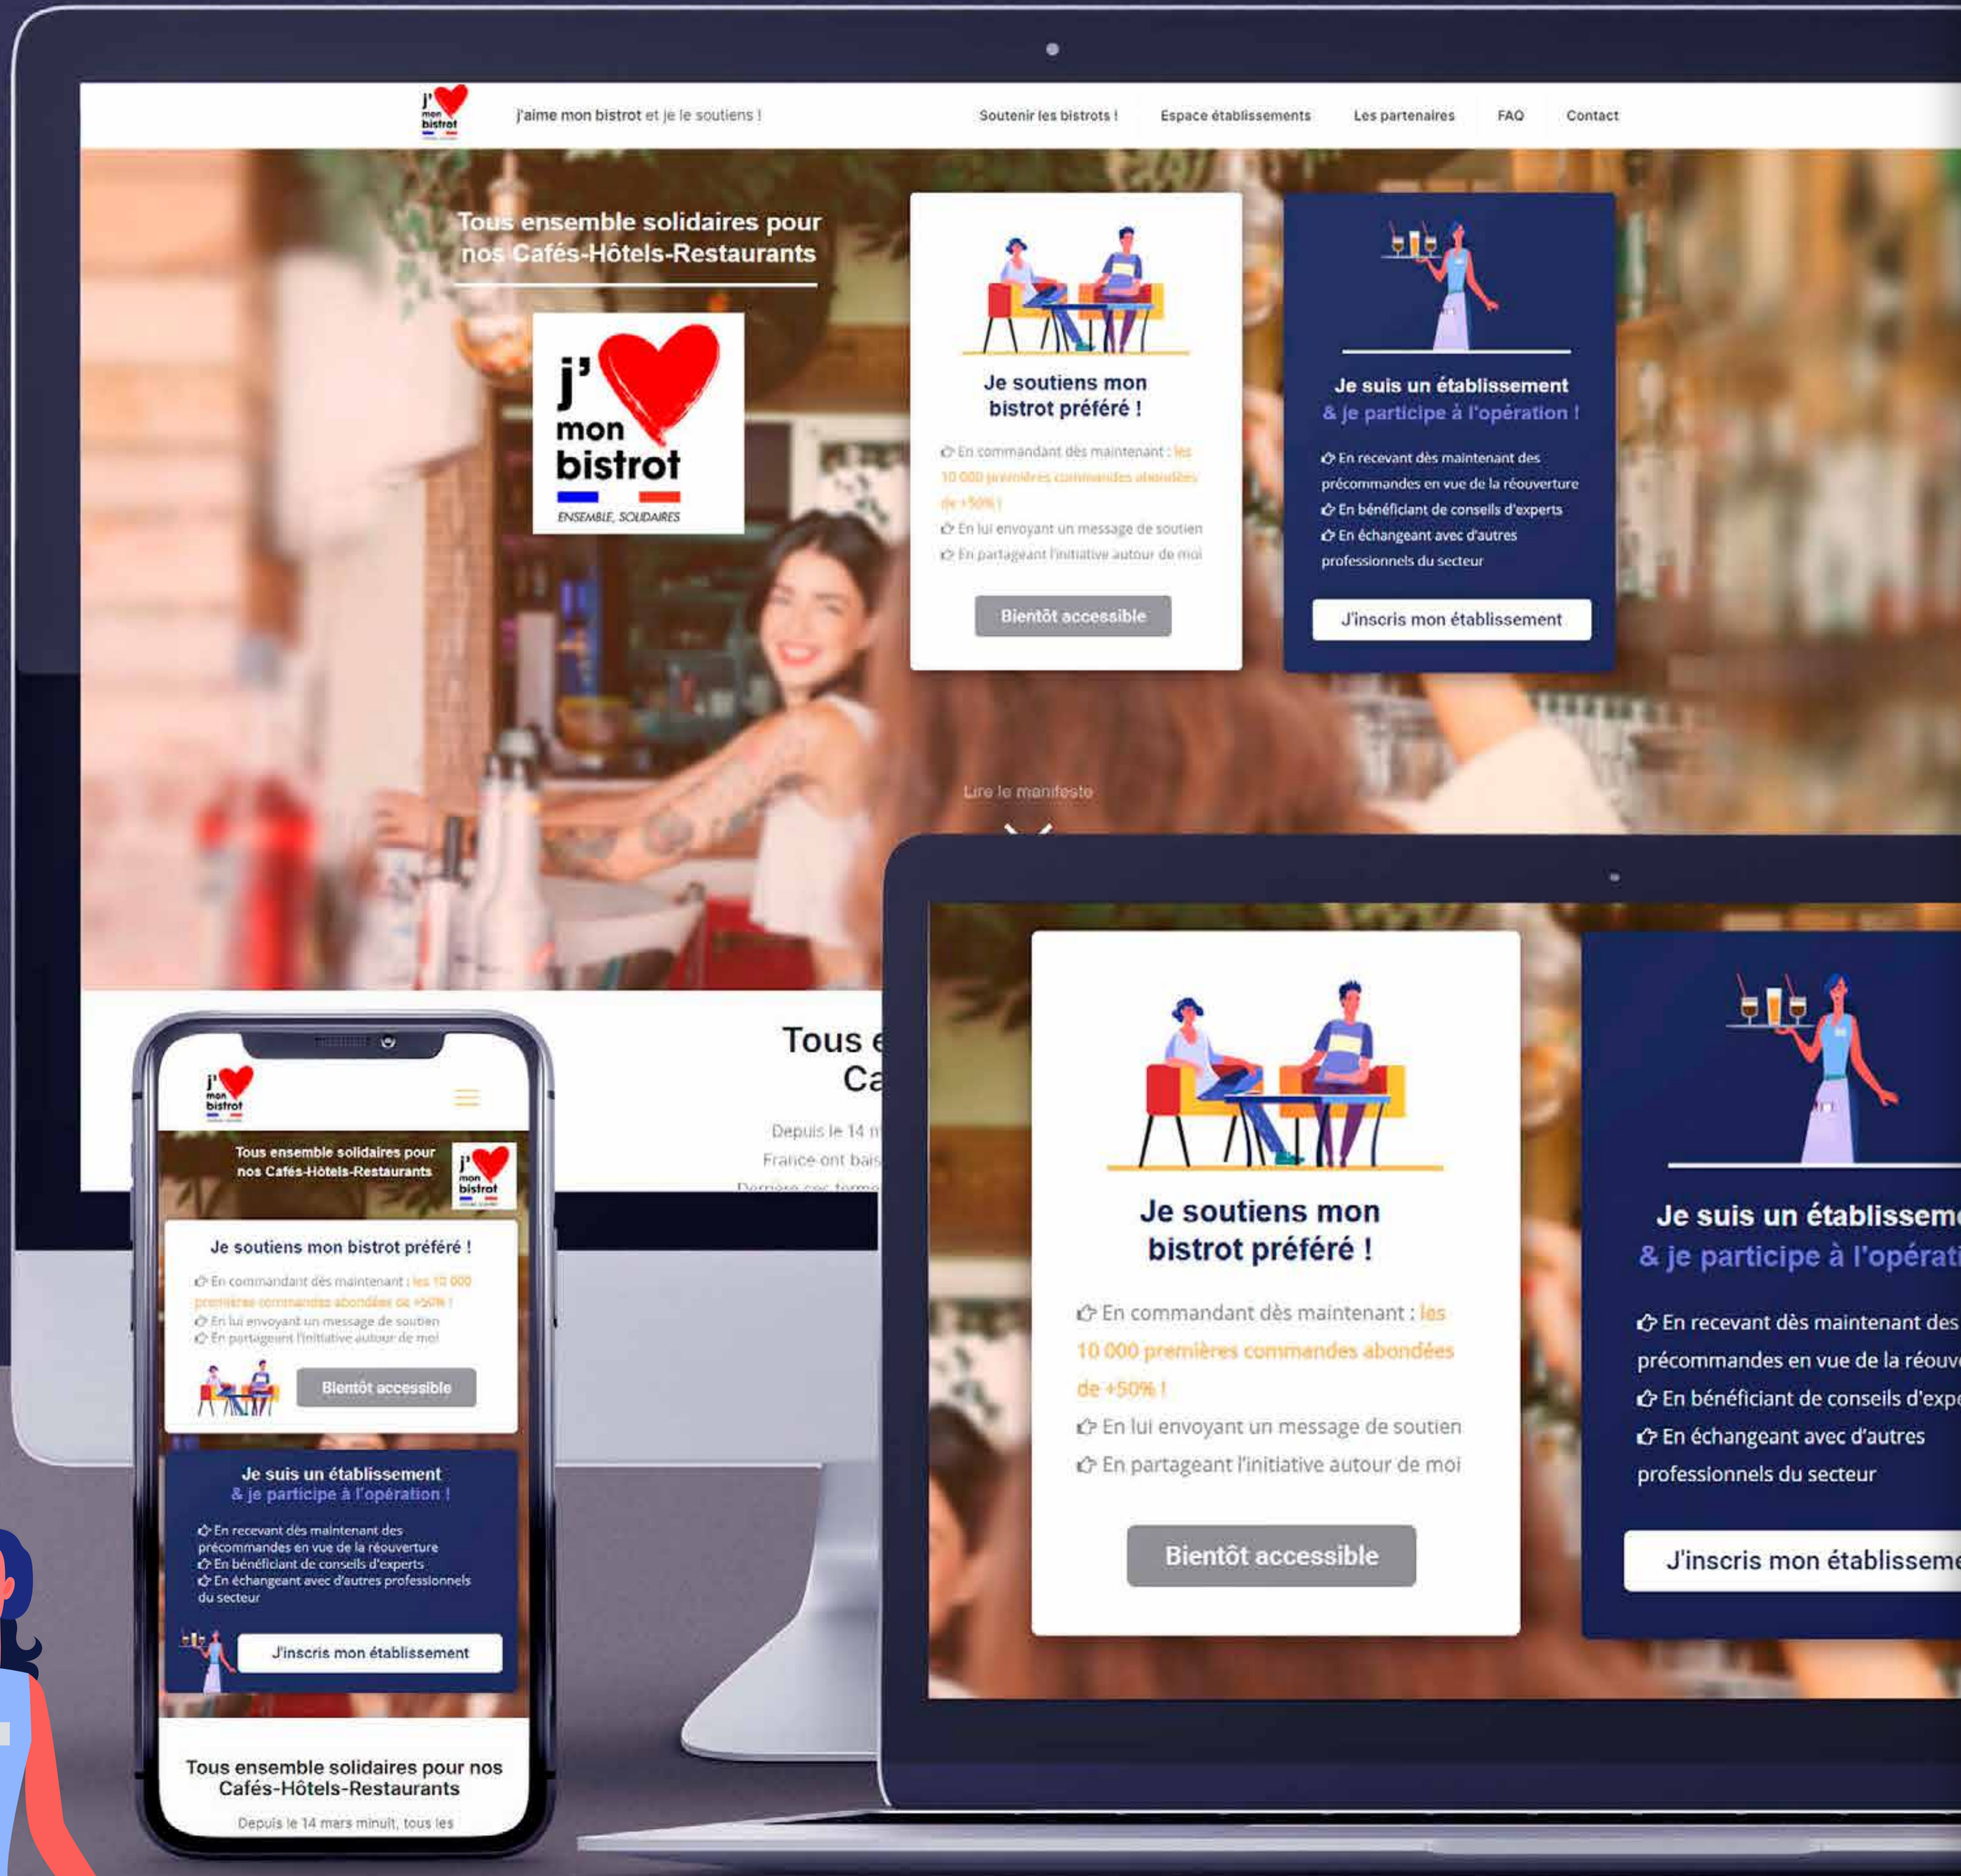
j'aime mon bistrot et je le soutiens !

Soutenir les bistrots ! Espace établissements Les partenaires FAQ Contact

Tous ensemble solidaires pour nos Cafés-Hôtels-Restaurants

j' mon bistrot
ENSEMBLE, SOLIDAIRES

Je soutiens mon bistrot préféré !

En commandant dès maintenant : les 10 000 premières commandes abondées de +50% !
En lui envoyant un message de soutien
En partageant l'initiative autour de moi

Bientôt accessible

Je suis un établissement
& je participe à l'opération !

En recevant dès maintenant des précommandes en vue de la réouverture
En bénéficiant de conseils d'experts
En échangeant avec d'autres professionnels du secteur

J'inscris mon établissement

Lire le manifeste

Tous e
Ca

Depuis le 14 m
France ont bais
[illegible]

j' mon bistrot

Tous ensemble solidaires pour nos Cafés-Hôtels-Restaurants

Je soutiens mon bistrot préféré !

En commandant dès maintenant : les 10 000 premières commandes abondées de +50% !
En lui envoyant un message de soutien
En partageant l'initiative autour de moi

Bientôt accessible

Je suis un établissement
& je participe à l'opération !

En recevant dès maintenant des précommandes en vue de la réouverture
En bénéficiant de conseils d'experts
En échangeant avec d'autres professionnels du secteur

J'inscris mon établissement

Tous ensemble solidaires pour nos Cafés-Hôtels-Restaurants

Depuis le 14 mars minuit, tous les

Je soutiens mon bistrot préféré !

En commandant dès maintenant : les 10 000 premières commandes abondées de +50% !
En lui envoyant un message de soutien
En partageant l'initiative autour de moi

Bientôt accessible

Je suis un établisseme
& je participe à l'opérati

En recevant dès maintenant des précommandes en vue de la réouve
En bénéficiant de conseils d'expe
En échangeant avec d'autres professionnels du secteur

J'inscris mon établisseme